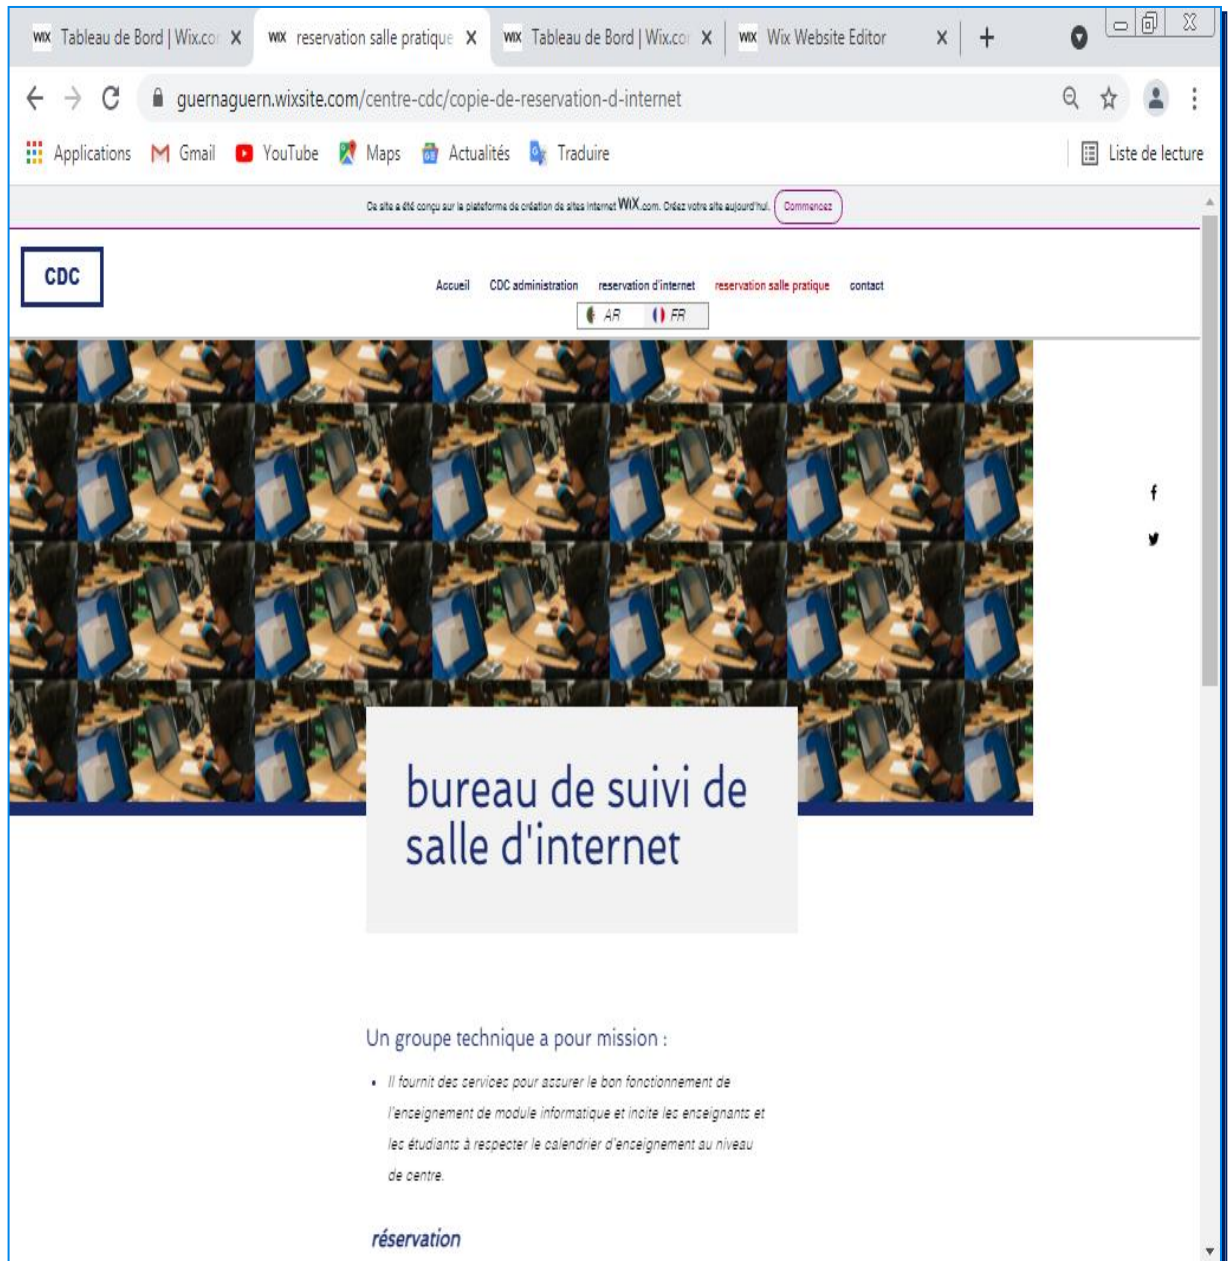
Tableau de Bord | Wix.co ×
reservation salle pratique ×
Tableau de Bord | Wix.co ×
Wix Website Editor ×
+

guernaguern.wixsite.com/centre-cdc/copie-de-reservation-d-internet

Applications Gmail YouTube Maps Actualités Traduire
Liste de lecture

Ce site a été conçu sur la plateforme de création de sites Internet WIX.com. Créez votre site aujourd'hui. Commencez

CDC

Accueil CDC administration reservation d'internet reservation salle pratique contact
AR FR

bureau de suivi de salle d'internet

Un groupe technique a pour mission :

- Il fournit des services pour assurer le bon fonctionnement de l'enseignement de module informatique et incite les enseignants et les étudiants à respecter le calendrier d'enseignement au niveau de centre.

réservation